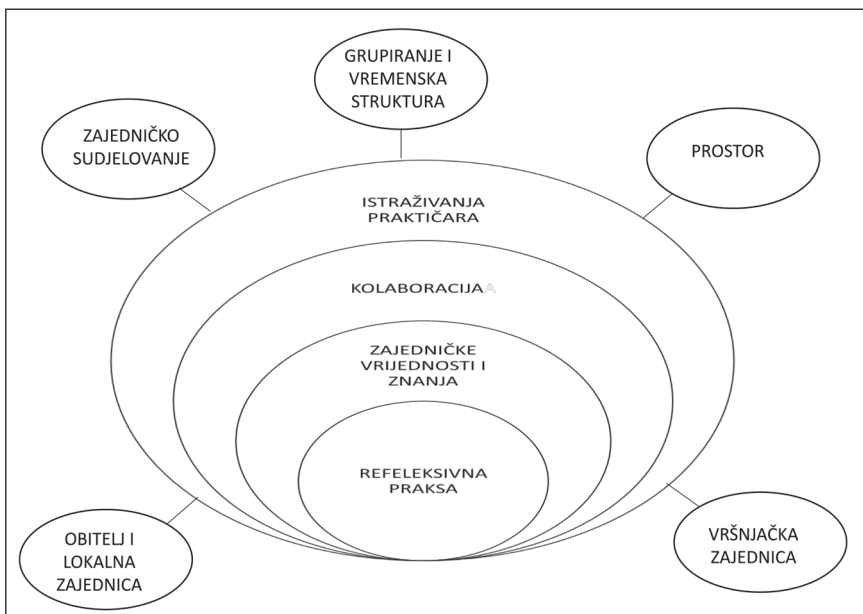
GRUPIRANJE I VREMENSKA STRUKTURA

ZAJEDNIČKO SUDJELOVANJE

PROSTOR

ISTRAŽIVANJA PRAKTIČARA

KOLABORACIJA

ZAJEDNIČKE VRIJEDNOSTI I ZNANJA

REFELEKSIVNA PRAKSA

OBITELJ I LOKALNA ZAJEDNICA

VRŠNJAČKA ZAJEDNICA